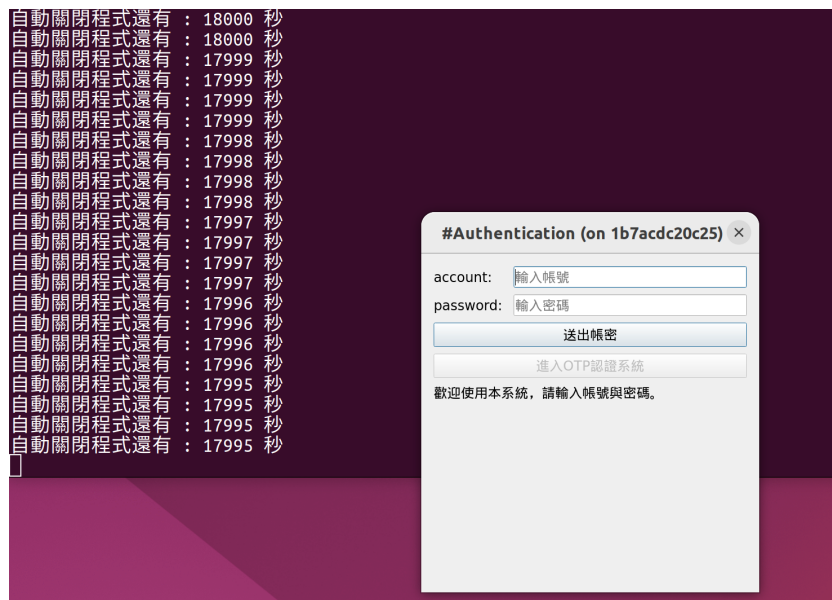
自動關閉程式還有 : 18000 秒
自動關閉程式還有 : 18000 秒
自動關閉程式還有 : 17999 秒
自動關閉程式還有 : 17999 秒
自動關閉程式還有 : 17999 秒
自動關閉程式還有 : 17999 秒
自動關閉程式還有 : 17998 秒
自動關閉程式還有 : 17998 秒
自動關閉程式還有 : 17998 秒
自動關閉程式還有 : 17998 秒
自動關閉程式還有 : 17997 秒
自動關閉程式還有 : 17997 秒
自動關閉程式還有 : 17997 秒
自動關閉程式還有 : 17997 秒
自動關閉程式還有 : 17996 秒
自動關閉程式還有 : 17996 秒
自動關閉程式還有 : 17996 秒
自動關閉程式還有 : 17996 秒
自動關閉程式還有 : 17995 秒
自動關閉程式還有 : 17995 秒
自動關閉程式還有 : 17995 秒
自動關閉程式還有 : 17995 秒

#Authentication (on 1b7acdc20c25) ×

account: 輸入帳號

password: 輸入密碼

送出帳密

進入OTP認證系統

歡迎使用本系統，請輸入帳號與密碼。